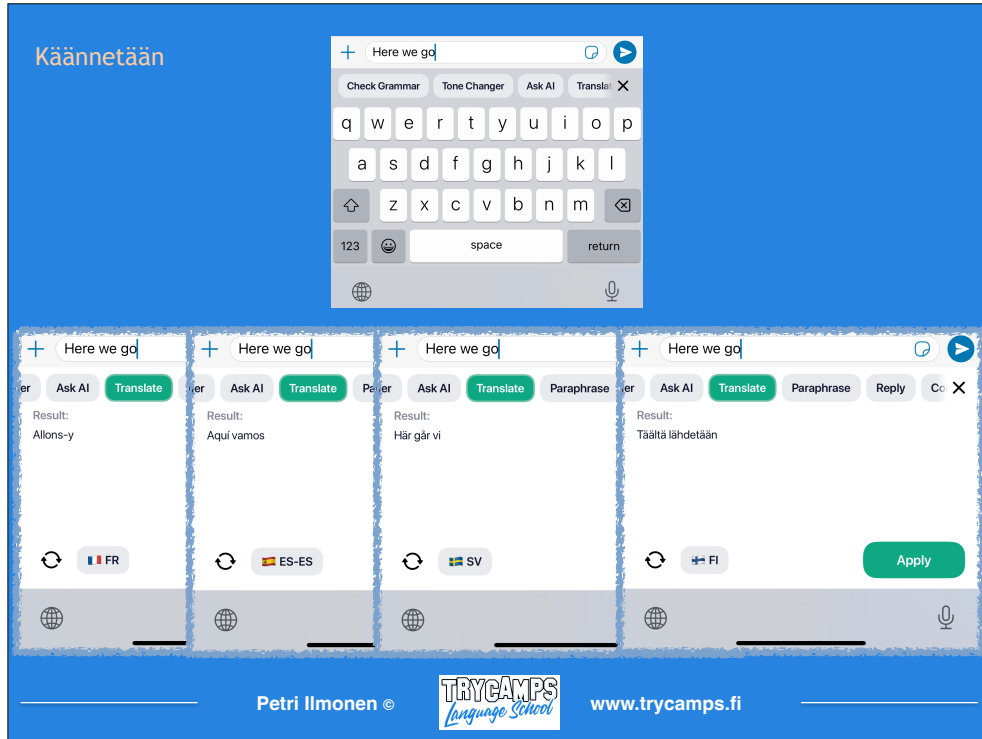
Käännetään

Here we go

Check Grammar Tone Changer Ask AI Translat

q w e r t y u i o p
a s d f g h j k l
z x c v b n m
123 space return

Here we go
er Ask AI Translate
Result:
Allons-y
🇫🇷 FR

Here we go
er Ask AI Translate Pa
Result:
Aquí vamos
🇪🇸 ES-ES

Here we go
er Ask AI Translate Paraphrase
Result:
Här går vi
🇸🇪 SV

Here we go
er Ask AI Translate Paraphrase Reply Co
Result:
Täältä lähdetään
🇫🇮 FI
Apply

Petri Ilmonen © TRYCAMPS Language School www.trycamps.fi